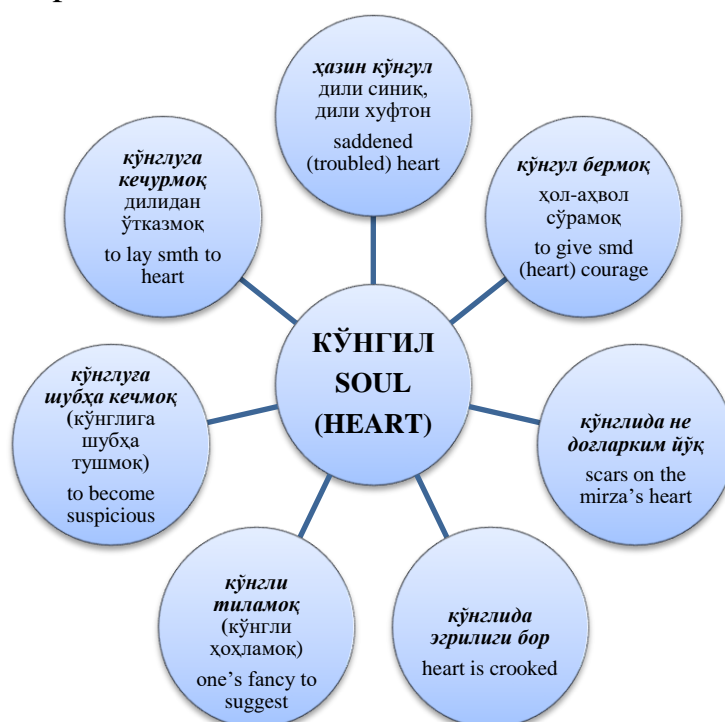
ҳазин кўнгул
дили синиқ, дили хуфтон
saddened (troubled) heart

кўнгул бермоқ
ҳол-аҳвол сўрамоқ
to give smd (heart) courage

кўнглида не доғларким йўқ
scars on the mirza's heart

кўнглида эгрилиги бор
heart is crooked

кўнгли тиламоқ
(кўнгли ҳоҳламоқ)
one's fancy to suggest

кўнглуга шубҳа кечмоқ
(кўнглига шубҳа тушмоқ)
to become suspicious

кўнглуга кечурмоқ
дилидан ўтказмоқ
to lay smth to heart

КЎНГИЛ
SOUL
(HEART)